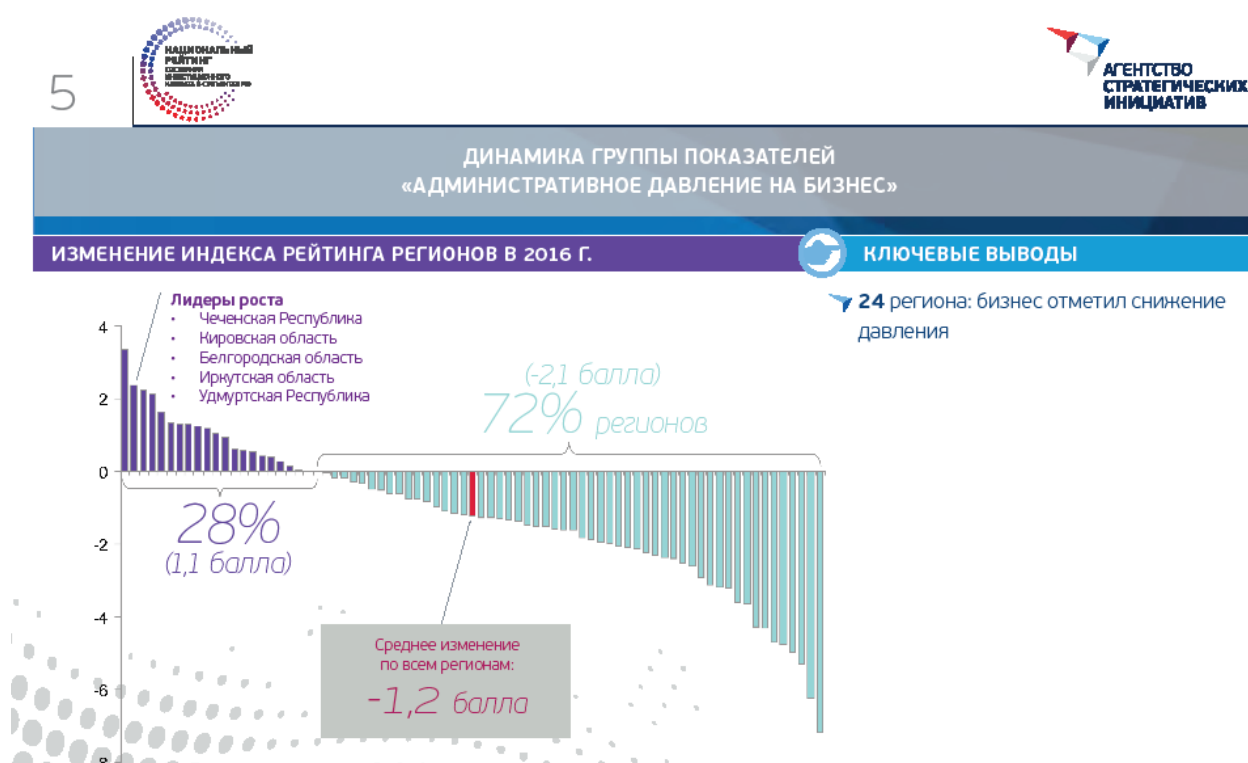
5

НАЦИОНАЛЬНЫЙ РЕЙТИНГ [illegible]

АГЕНТСТВО СТРАТЕГИЧЕСКИХ ИНИЦИАТИВ

ДИНАМИКА ГРУППЫ ПОКАЗАТЕЛЕЙ «АДМИНИСТРАТИВНОЕ ДАВЛЕНИЕ НА БИЗНЕС»

ИЗМЕНЕНИЕ ИНДЕКСА РЕЙТИНГА РЕГИОНОВ В 2016 Г.

КЛЮЧЕВЫЕ ВЫВОДЫ

24 региона: бизнес отметил снижение давления

Лидеры роста
• Чеченская Республика
• Кировская область
• Белгородская область
• Иркутская область
• Удмуртская Республика

4
2
0
-2
-4
-6
-8

(-2,1 балла)
72% регионов

28%
(1,1 балла)

Среднее изменение по всем регионам:
-1,2 балла